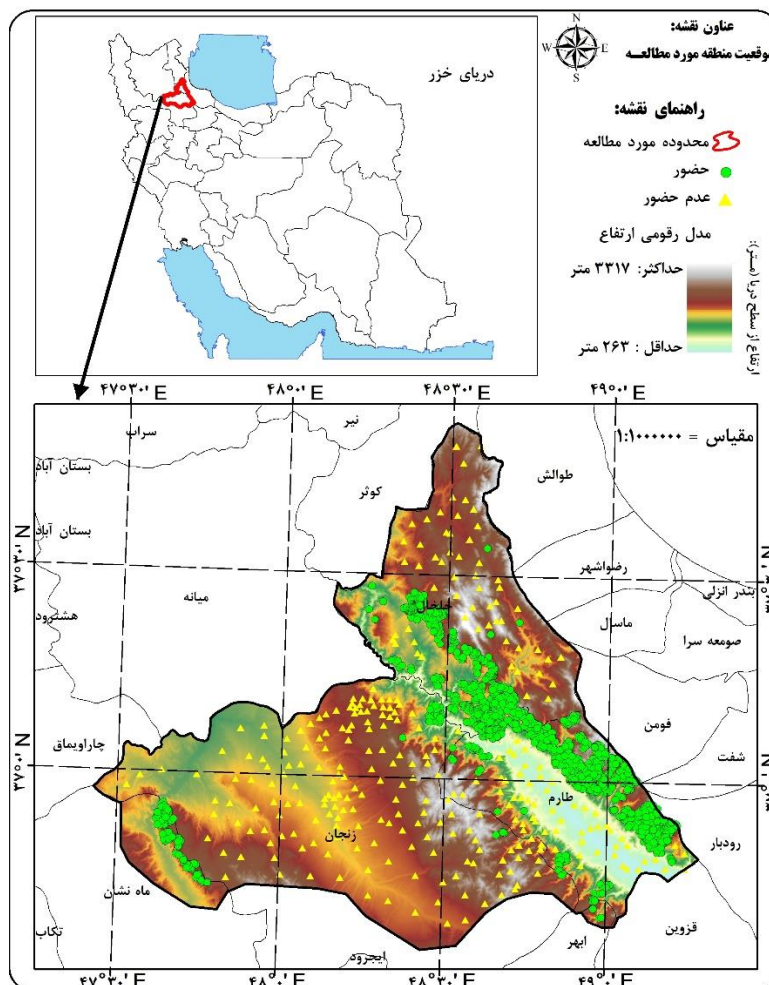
عنوان نقشه:
موقعیت منطقه مورد مطالعـــه

N
W E
S

دریای خزر

راهنمای نقشه:
محدوده مورد مطالعه
حضور
عدم حضور
مدل رقومی ارتفاع
حداکثر: ۳۳۱۷ متر
حداقل : ۲۶۳ متر
ارتفاع از سطح دریا (متر)

۴۷°۳۰' E
۴۸°۰' E
۴۸°۳۰' E
۴۹°۰' E

مقیاس = ۱:۱۰۰۰۰۰۰

سراب
نیر
بستان آباد
بستان آباد
کوثر
طوالش
رضواشهر
بندر انزلی
میانه
خلخال
ماسال
صومعه سرا
هشترود
فومن
چاراویماق
شفت
طارم
زنجان
رودبار
ماه نشان
تکاب
ابهر
قزوین
ایجرود

۳۷°۳۰' N
۳۷°۰' N
۳۷°۳۰' N
۳۷°۰' N

۴۷°۳۰' E
۴۸°۰' E
۴۸°۳۰' E
۴۹°۰' E